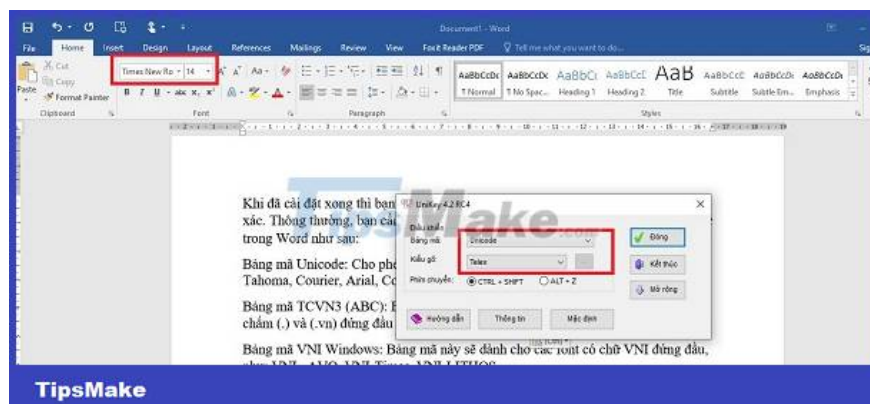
Document1 - Word

File Home Insert Design Layout References Mailings Review View Foxit Reader PDF Tell me what you want to do...

Sig

Cut
Copy
Paste
Format Painter
Clipboard

Times New Ro 14
Font

Paragraph

AaBbCcDc ¶ Normal
AaBbCcDc ¶ No Spac...
AaBbCc Heading 1
AaBbCcC Heading 2
AaB Title
AaBbCcC Subtitle
AaBbCcDc Subtle Em...
AaBbCcDc Emphasis
Styles

Khi đã cài đặt xong thì bạn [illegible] xác. Thông thường, bạn cầ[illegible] trong Word như sau:

Bảng mã Unicode: Cho ph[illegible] Tahoma, Courier, Arial, C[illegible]

Bảng mã TCVN3 (ABC): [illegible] chấm (.) và (.vn) đứng đầu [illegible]

Bảng mã VNI Windows: Bảng mã này sẽ dành cho các font có chữ VNI đứng đầu, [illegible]

UniKey 4.2 RC4
Điều khiển
Bảng mã: Unicode
Kiểu gõ: Telex
Phím chuyển: CTRL + SHIFT ALT + Z
Đóng
Kết thúc
Mở rộng
Hướng dẫn
Thông tin
Mặc định

TipsMake

TipsMake